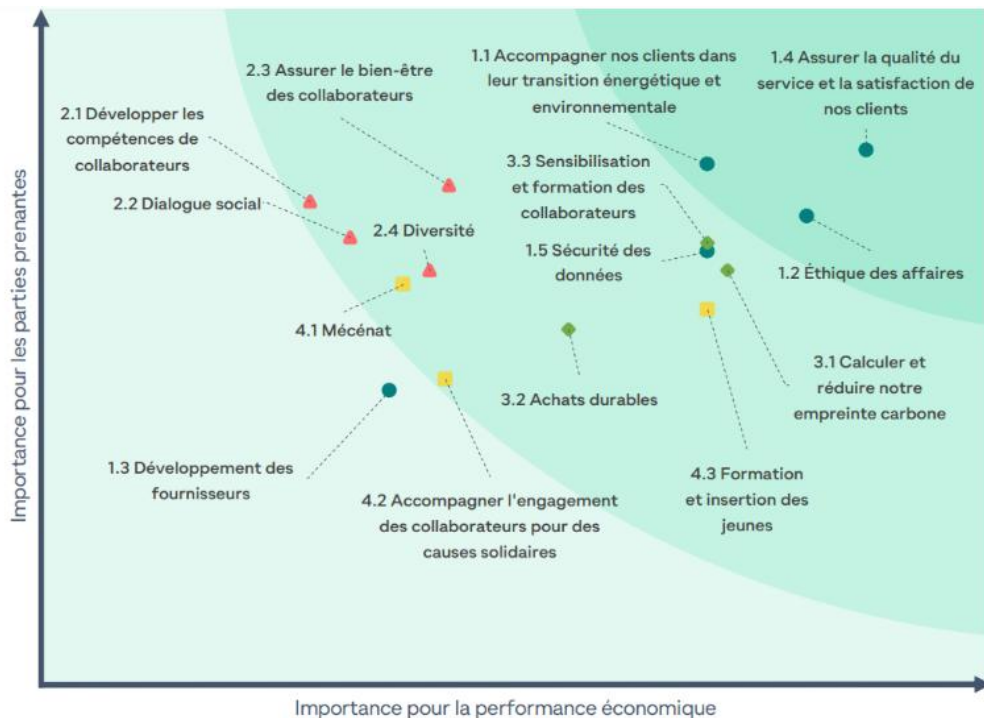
2.3 Assurer le bien-être des collaborateurs

1.1 Accompagner nos clients dans leur transition énergétique et environnementale

1.4 Assurer la qualité du service et la satisfaction de nos clients

2.1 Développer les compétences de collaborateurs

3.3 Sensibilisation et formation des collaborateurs

2.2 Dialogue social

2.4 Diversité

1.5 Sécurité des données

1.2 Éthique des affaires

4.1 Mécénat

3.1 Calculer et réduire notre empreinte carbone

3.2 Achats durables

1.3 Développement des fournisseurs

4.2 Accompagner l'engagement des collaborateurs pour des causes solidaires

4.3 Formation et insertion des jeunes

Importance pour les parties prenantes

Importance pour la performance économique